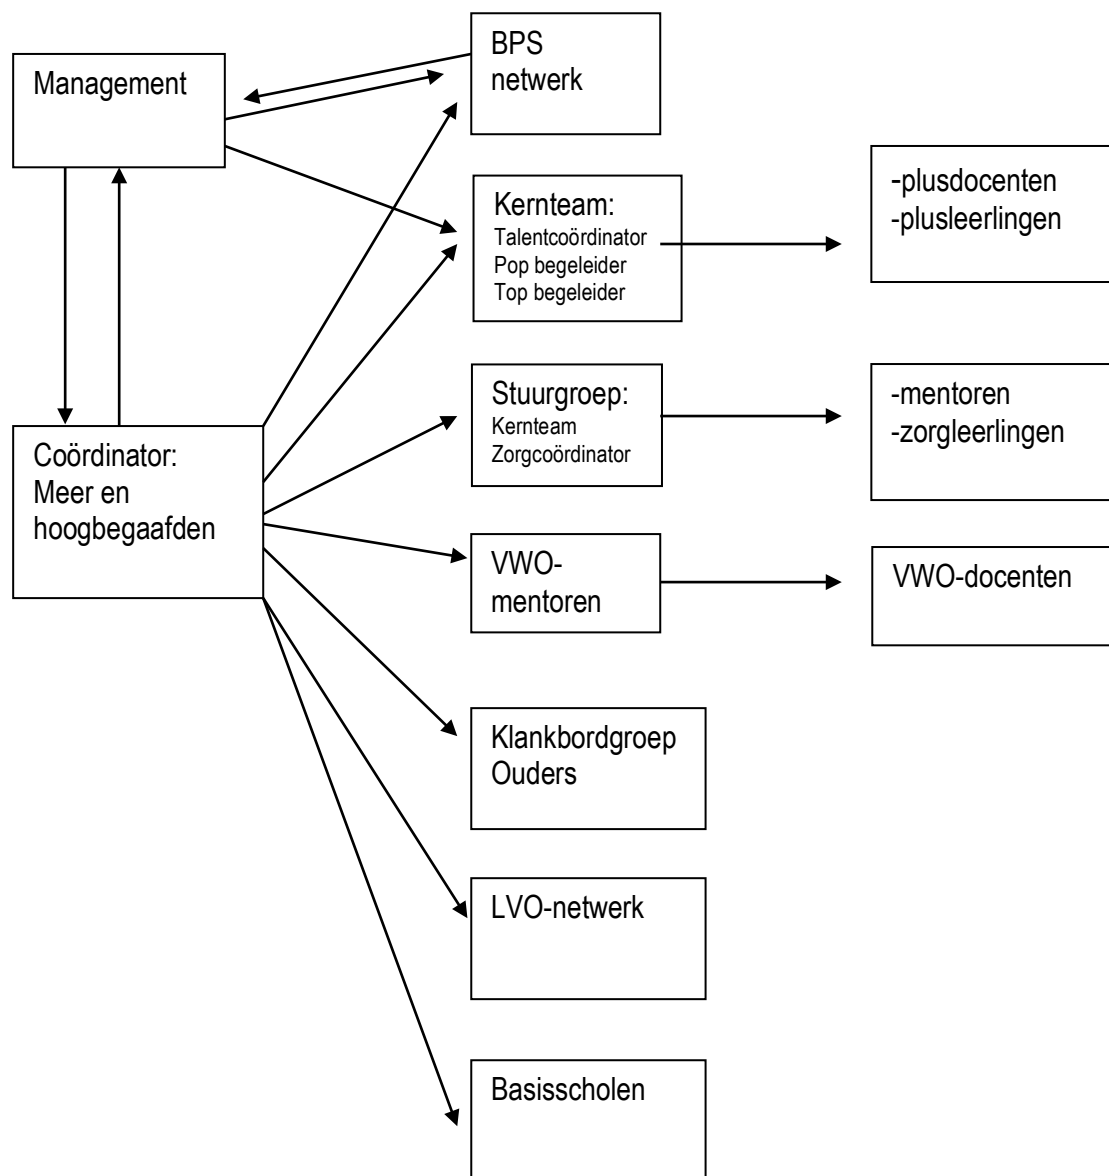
Management

BPS netwerk

Kernteam:
Talentcoördinator
Pop begeleider
Top begeleider

-plusdocenten
-plusleerlingen

Coördinator:
Meer en hoogbegaafden

Stuurgroep:
Kernteam
Zorgcoördinator

-mentoren
-zorgleerlingen

VWO-mentoren

VWO-docenten

Klankbordgroep Ouders

LVO-netwerk

Basisscholen